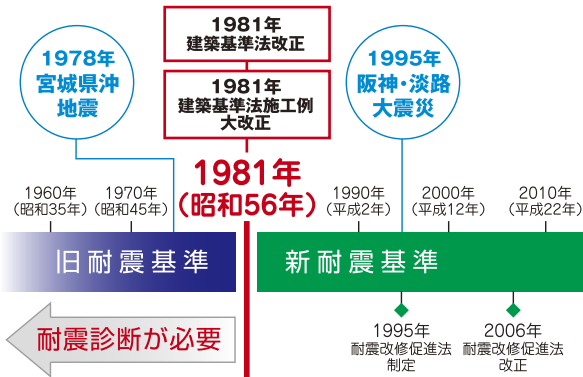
1978年
宮城県沖
地震

1981年
建築基準法改正

1981年
建築基準法施工例
大改正

1995年
阪神・淡路
大震災

1960年
（昭和35年）

1970年
（昭和45年）

1981年
（昭和56年）

1990年
（平成2年）

2000年
（平成12年）

2010年
（平成22年）

旧耐震基準

新耐震基準

耐震診断が必要

1995年
耐震改修促進法
制定

2006年
耐震改修促進法
改正